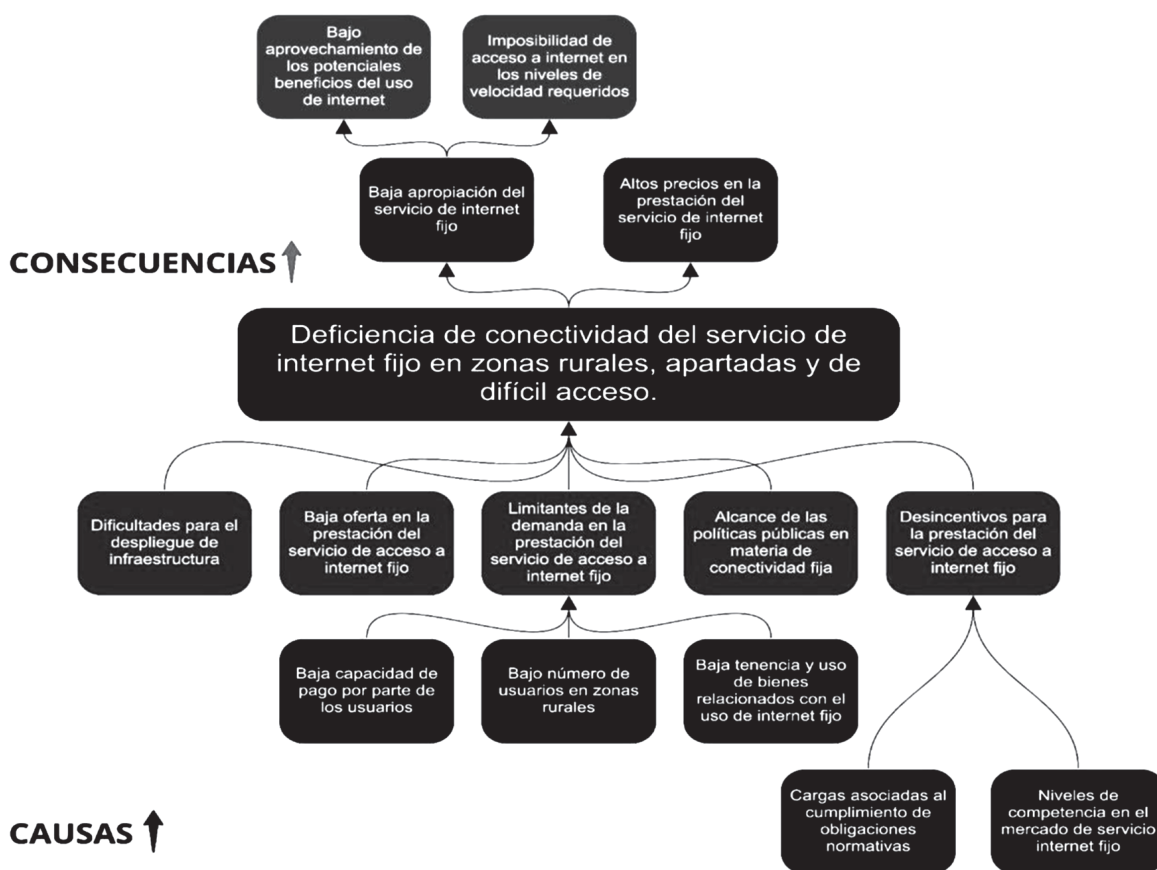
Bajo aprovechamiento de los potenciales beneficios del uso de internet

Imposibilidad de acceso a internet en los niveles de velocidad requeridos

Baja apropiación del servicio de internet fijo

Altos precios en la prestación del servicio de internet fijo

CONSECUENCIAS

Deficiencia de conectividad del servicio de internet fijo en zonas rurales, apartadas y de difícil acceso.

Dificultades para el despliegue de infraestructura

Baja oferta en la prestación del servicio de acceso a internet fijo

Limitantes de la demanda en la prestación del servicio de acceso a internet fijo

Alcance de las políticas públicas en materia de conectividad fija

Desincentivos para la prestación del servicio de acceso a internet fijo

Baja capacidad de pago por parte de los usuarios

Bajo número de usuarios en zonas rurales

Baja tenencia y uso de bienes relacionados con el uso de internet fijo

Cargas asociadas al cumplimiento de obligaciones normativas

Niveles de competencia en el mercado de servicio internet fijo

CAUSAS